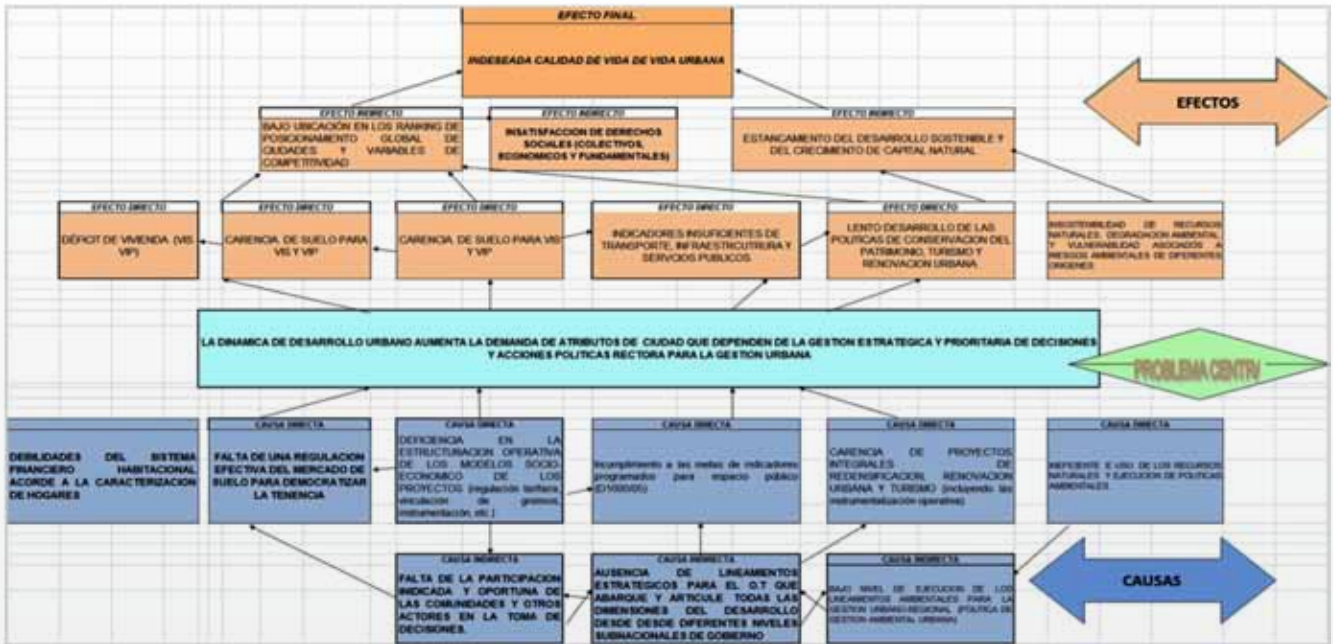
EFECTO FINAL

INDESEADA CALIDAD DE VIDA DE VIDA URBANA

EFECTOS

EFECTO INDIRECTO

BAJO UBICACIÓN EN LOS RANKING DE POSICIONAMIENTO GLOBAL DE CIUDADES Y VARIABLES DE COMPETITIVIDAD

EFECTO INDIRECTO

INSATISFACCION DE DERECHOS SOCIALES (COLECTIVOS, ECONOMICOS Y FUNDAMENTALES)

EFECTO INDIRECTO

ESTANCAMIENTO DEL DESARROLLO SOSTENIBLE Y DEL CRECIMIENTO DE CAPITAL NATURAL

EFECTO DIRECTO

DÉFICIT DE VIVIENDA (VIS VIP)

EFECTO DIRECTO

CARENCIA DE SUELO PARA VIS Y VIP

EFECTO DIRECTO

CARENCIA DE SUELO PARA VIS Y VIP

EFECTO DIRECTO

INDICADORES INSUFICIENTES DE TRANSPORTE, INFRAESTRCUTRURA Y SERVICIOS PUBLICOS

EFECTO DIRECTO

LENTO DESARROLLO DE LAS POLITICAS DE CONSERVACION DEL PATRIMONIO, TURISMO Y RENOVACION URBANA

INSOSTENIBILIDAD DE RECURSOS NATURALES, DEGRADACION AMBIENTAL Y VULNERABILIDAD ASOCIADOS A RIESGOS AMBIENTALES DE DIFERENTES ORIGENES

LA DINAMICA DE DESARROLLO URBANO AUMENTA LA DEMANDA DE ATRIBUTOS DE CIUDAD QUE DEPENDEN DE LA GESTION ESTRATEGICA Y PRIORITARIA DE DECISIONES Y ACCIONES POLITICAS RECTORA PARA LA GESTION URBANA

PROBLEMA CENTRAL

DEBILIDADES DEL SISTEMA FINANCIERO HABITACIONAL ACORDE A LA CARACTERIZACION DE HOGARES

CAUSA DIRECTA

FALTA DE UNA REGULACION EFECTIVA DEL MERCADO DE SUELO PARA DEMOCRATIZAR LA TENENCIA

CAUSA DIRECTA

DEFICIENCIA EN LA ESTRUCTURACION OPERATIVA DE LOS MODELOS SOCIO-ECONOMICO DE LOS PROYECTOS (regulación tarifaria, vinculación de gremios, instrumentación, etc.)

CAUSA DIRECTA

Incumplimiento a las metas de indicadores programados para espacio público (D1500/05)

CAUSA DIRECTA

CARENCIA DE PROYECTOS INTEGRALES DE REDENSIFICACION, RENOVACION URBANA Y TURISMO (incluyendo las instrumentalización operativa)

CAUSA DIRECTA

INEFICIENTE E USO DE LOS RECURSOS NATURALES Y EJECUCION DE POLITICAS AMBIENTALES

CAUSA INDIRECTA

FALTA DE LA PARTICIPACION INDICADA Y OPORTUNA DE LAS COMUNIDADES Y OTROS ACTORES EN LA TOMA DE DECISIONES.

CAUSA INDIRECTA

AUSENCIA DE LINEAMIENTOS ESTRATEGICOS PARA EL O.T QUE ABARQUE Y ARTICULE TODAS LAS DIMENSIONES DEL DESARROLLO DESDE DESDE DIFERENTES NIVELES SUBNACIONALES DE GOBIERNO

CAUSA INDIRECTA

BAJO NIVEL DE EJECUCION DE LOS LINEAMIENTOS AMBIENTALES PARA LA GESTION URBANO-REGIONAL (POLITICA DE GESTION AMBIENTAL URBANA)

CAUSAS